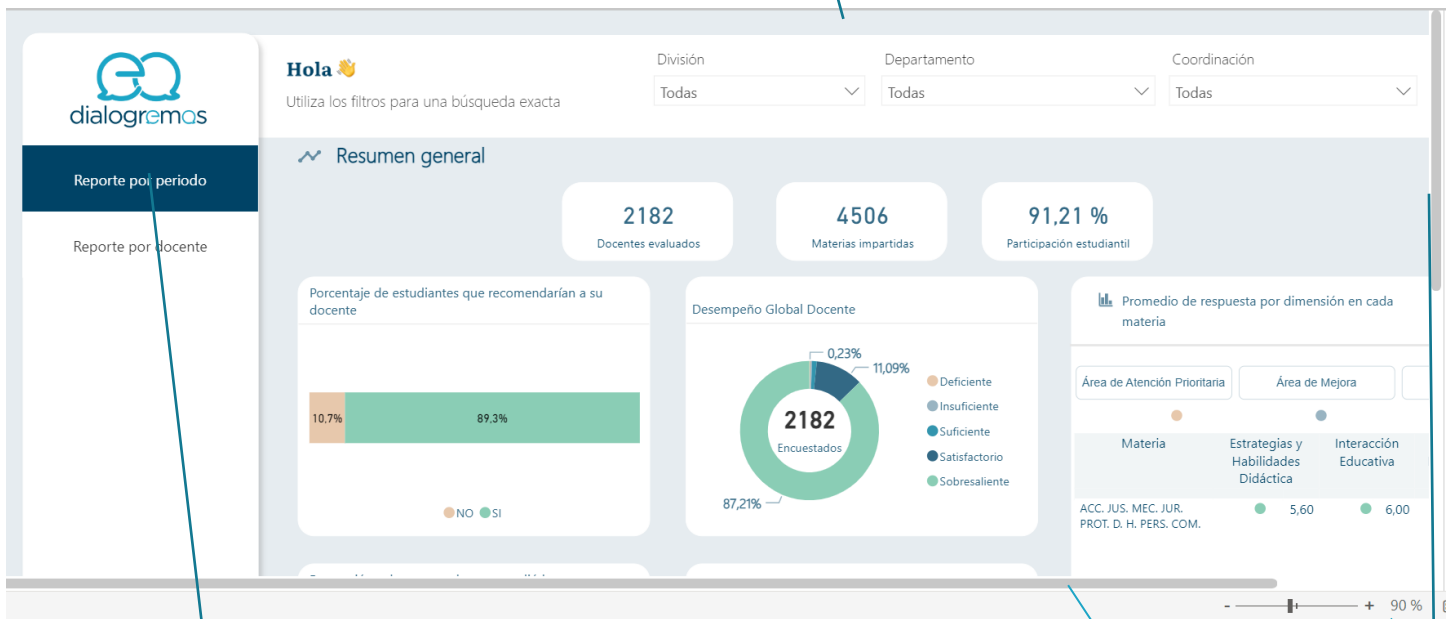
dialogremos

Reporte por periodo

Reporte por docente

Hola 👋

Utiliza los filtros para una búsqueda exacta

División
Todas

Departamento
Todas

Coordinación
Todas

Resumen general

2182
Docentes evaluados

4506
Materias impartidas

91,21 %
Participación estudiantil

Porcentaje de estudiantes que recomendarían a su docente

10,7%

89,3%

NO SI

Desempeño Global Docente

0,23%

11,09%

2182
Encuestados

87,21%

Deficiente
Insuficiente
Suficiente
Satisfactorio
Sobresaliente

Promedio de respuesta por dimensión en cada materia

Área de Atención Prioritaria

Área de Mejora

| Materia | Estrategias y Habilidades Didáctica | Interacción Educativa |
|---|---|---|
| ACC. JUS. MEC. JUR. PROT. D. H. PERS. COM. | 5,60 | 6,00 |

- + 90 %